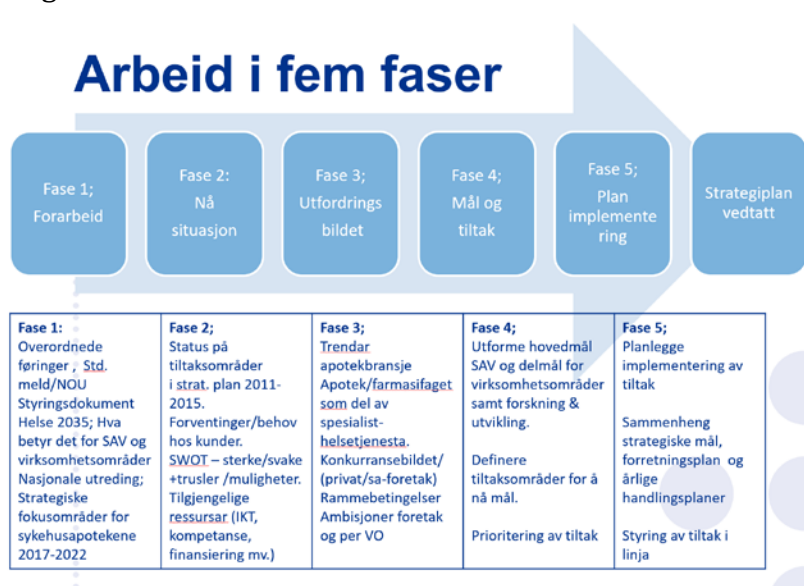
Arbeid i fem faser

Fase 1; Forarbeid

Fase 2: Nå situasjon

Fase 3; Utfordrings bildet

Fase 4; Mål og tiltak

Fase 5; Plan implemente ring

Strategiplan vedtatt

| Fase 1: | Fase 2; | Fase 3; | Fase 4; | Fase 5; |
|---|---|---|---|---|
| Overordnede føringer , Std. meld/NOU Styringsdokument Helse 2035; Hva betyr det for SAV og virksomhetsområder Nasjonale utreding; Strategiske fokusområder for sykehusapotekene 2017-2022 | Status på tiltaksområder i strat. plan 2011-2015. Forventinger/behov hos kunder. SWOT – sterke/svake +trusler /muligheter. Tilgjengelige ressursar (IKT, kompetanse, finansiering mv.) | Trendar apotekbransje Apotek/farmasifaget som del av spesialist-helsetjenesta. Konkurransebildet/ (privat/sa-foretak) Rammebetingelser Ambisjoner foretak og per VO | Utforme hovedmål SAV og delmål for virksomhetsområder samt forskning & utvikling. Definere tiltaksområder for å nå mål. Prioritering av tiltak | Planlegge implementering av tiltak Sammenheng strategiske mål, forretningsplan og årlige handlingsplaner Styring av tiltak i linja |